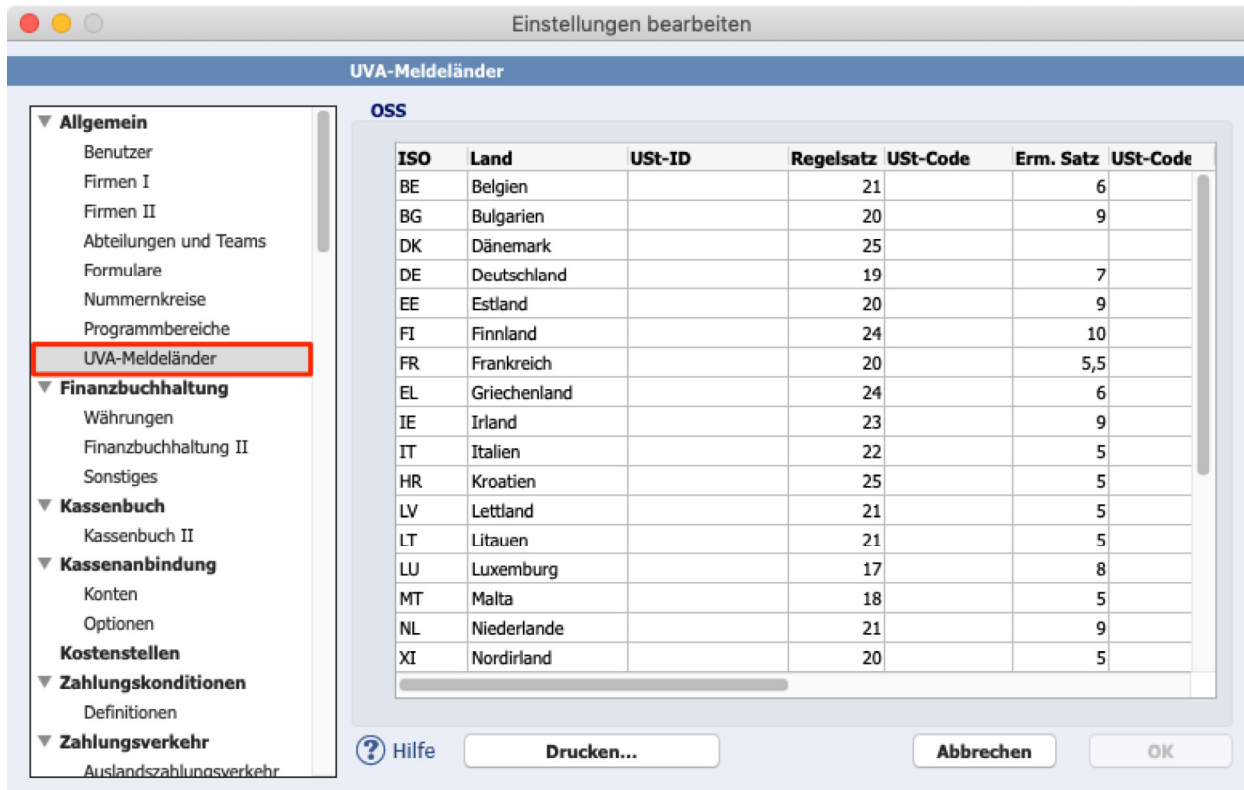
Einstellungen bearbeiten

UVA-Meldeländer

Allgemein
Benutzer
Firmen I
Firmen II
Abteilungen und Teams
Formulare
Nummernkreise
Programmbereiche
UVA-Meldeländer
Finanzbuchhaltung
Währungen
Finanzbuchhaltung II
Sonstiges
Kassenbuch
Kassenbuch II
Kassenanbindung
Konten
Optionen
Kostenstellen
Zahlungskonditionen
Definitionen
Zahlungsverkehr
Auslandszahlungsverkehr

OSS

| ISO | Land | USt-ID | Regelsatz | USt-Code | Erm. Satz | USt-Code |
|---|---|---|---|---|---|---|
| BE | Belgien | | 21 | | 6 | |
| BG | Bulgarien | | 20 | | 9 | |
| DK | Dänemark | | 25 | | | |
| DE | Deutschland | | 19 | | 7 | |
| EE | Estland | | 20 | | 9 | |
| FI | Finnland | | 24 | | 10 | |
| FR | Frankreich | | 20 | | 5,5 | |
| EL | Griechenland | | 24 | | 6 | |
| IE | Irland | | 23 | | 9 | |
| IT | Italien | | 22 | | 5 | |
| HR | Kroatien | | 25 | | 5 | |
| LV | Lettland | | 21 | | 5 | |
| LT | Litauen | | 21 | | 5 | |
| LU | Luxemburg | | 17 | | 8 | |
| MT | Malta | | 18 | | 5 | |
| NL | Niederlande | | 21 | | 9 | |
| XI | Nordirland | | 20 | | 5 | |

Hilfe
Drucken...
Abbrechen
OK